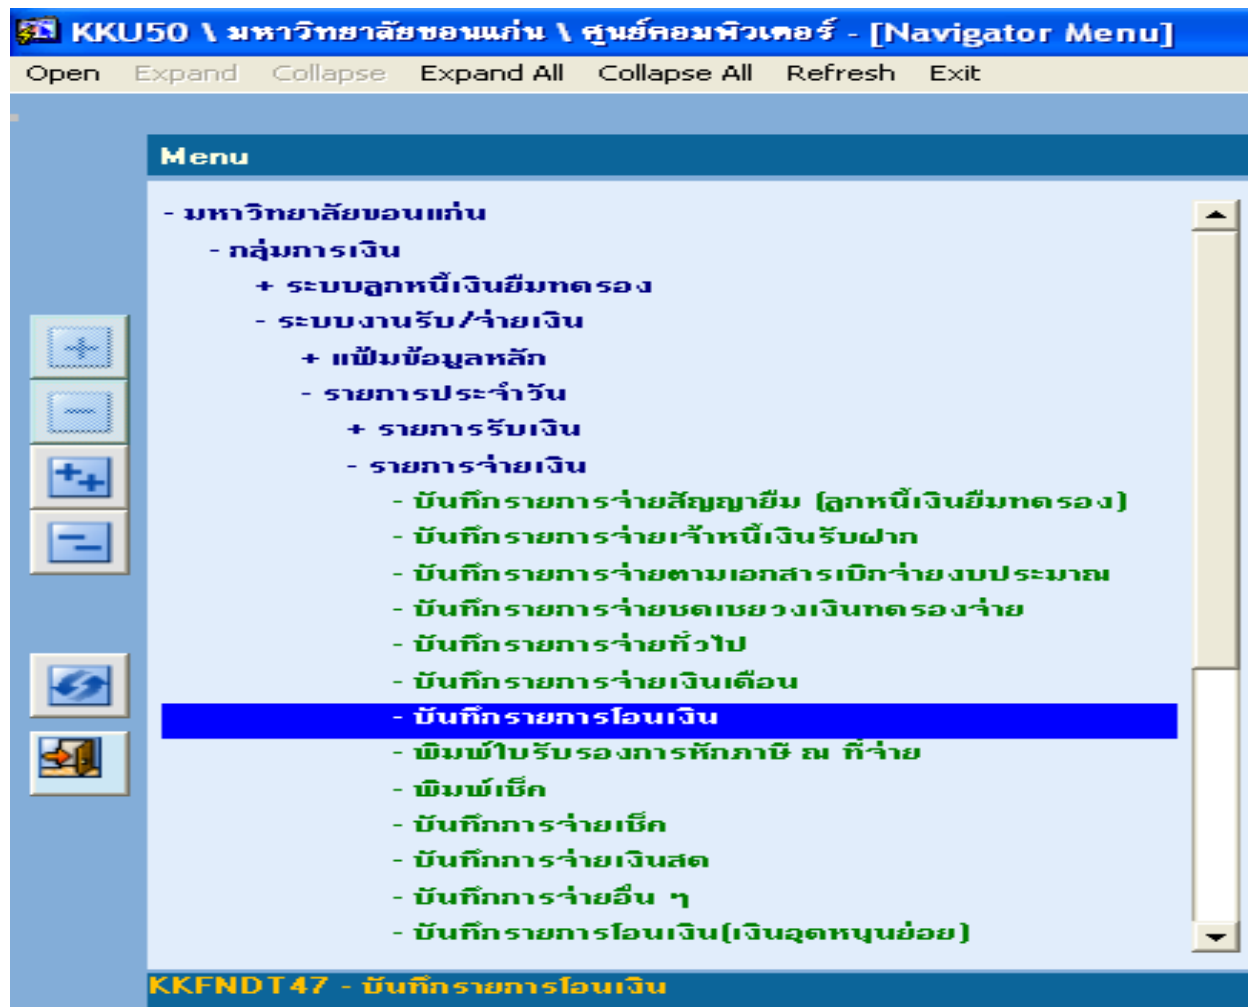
KKU50 \ มหาวิทยาลัยขอนแก่น \ ศูนย์คอมพิวเตอร์ - [Navigator Menu]
Open Expand Collapse Expand All Collapse All Refresh Exit

Menu

- มหาวิทยาลัยขอนแก่น
- กลุ่มการเงิน
+ ระบบลูกหนี้เงินยืมทดรอง
- ระบบงานรับ/จ่ายเงิน
+ แฟ้มข้อมูลหลัก
- รายการประจำวัน
+ รายการรับเงิน
- รายการจ่ายเงิน
- บันทึกรายการจ่ายสัญญายืม (ลูกหนี้เงินยืมทดรอง)
- บันทึกรายการจ่ายเจ้าหนี้เงินรับฝาก
- บันทึกรายการจ่ายตามเอกสารเบิกจ่ายงบประมาณ
- บันทึกรายการจ่ายชดเชยวงเงินทดรองจ่าย
- บันทึกรายการจ่ายทั่วไป
- บันทึกรายการจ่ายเงินเดือน
- บันทึกรายการโอนเงิน
- พิมพ์ใบรับรองการหักภาษี ณ ที่จ่าย
- พิมพ์เช็ค
- บันทึกการจ่ายเช็ค
- บันทึกการจ่ายเงินสด
- บันทึกการจ่ายอื่น ๆ
- บันทึกรายการโอนเงิน(เงินอุดหนุนย่อย)

KKFNDT47 - บันทึกรายการโอนเงิน